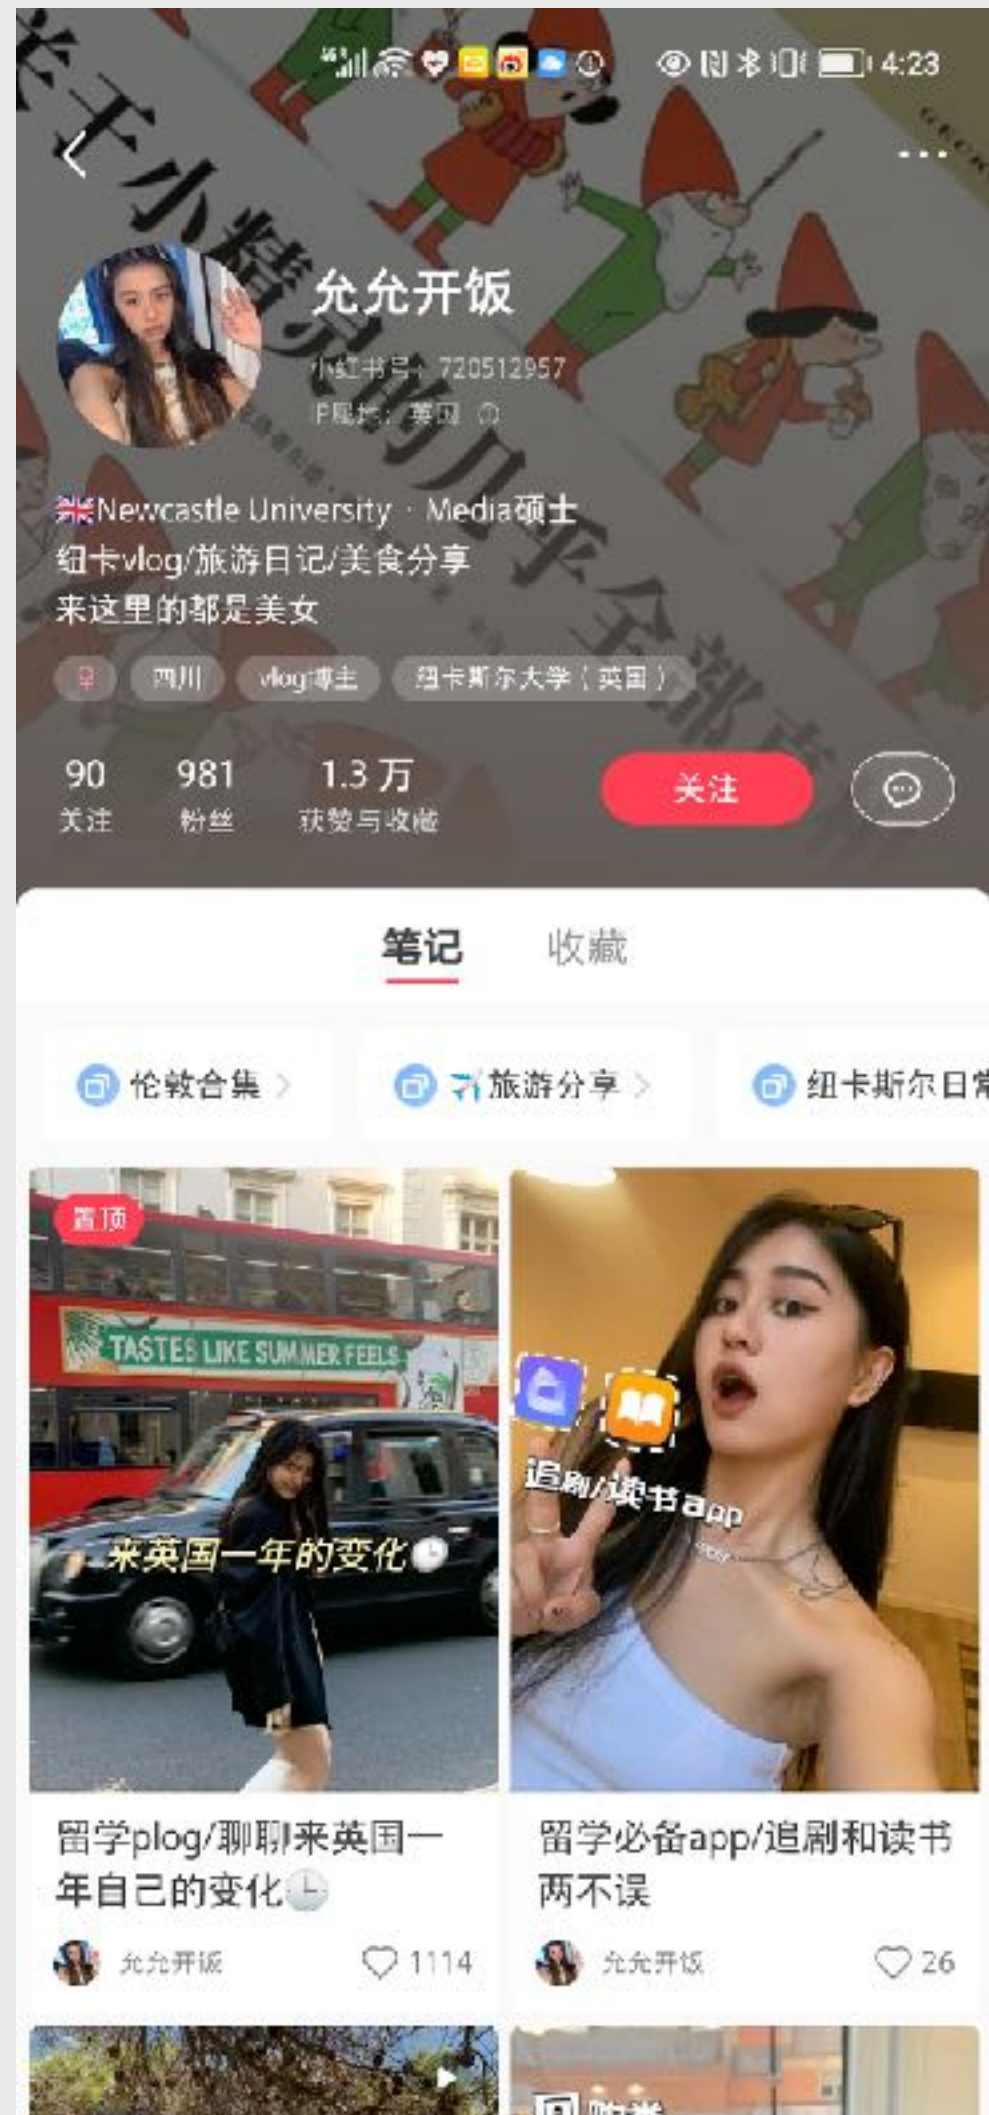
4:23

允允开饭
小红书号：720512957
IP属地：英国

Newcastle University · Media硕士
纽卡vlog/旅游日记/美食分享
来这里的都是美女

四川 vlog博主 纽卡斯尔大学（英国）

90 关注 981 粉丝 1.3万 获赞与收藏
关注

笔记 收藏

伦敦合集 旅游分享 纽卡斯尔日常

置顶
TASTES LIKE SUMMER FEELS
来英国一年的变化
留学plog/聊聊来英国一年自己的变化
允允开饭 1114

追剧/读书app
留学必备app/追剧和读书两不误
允允开饭 26